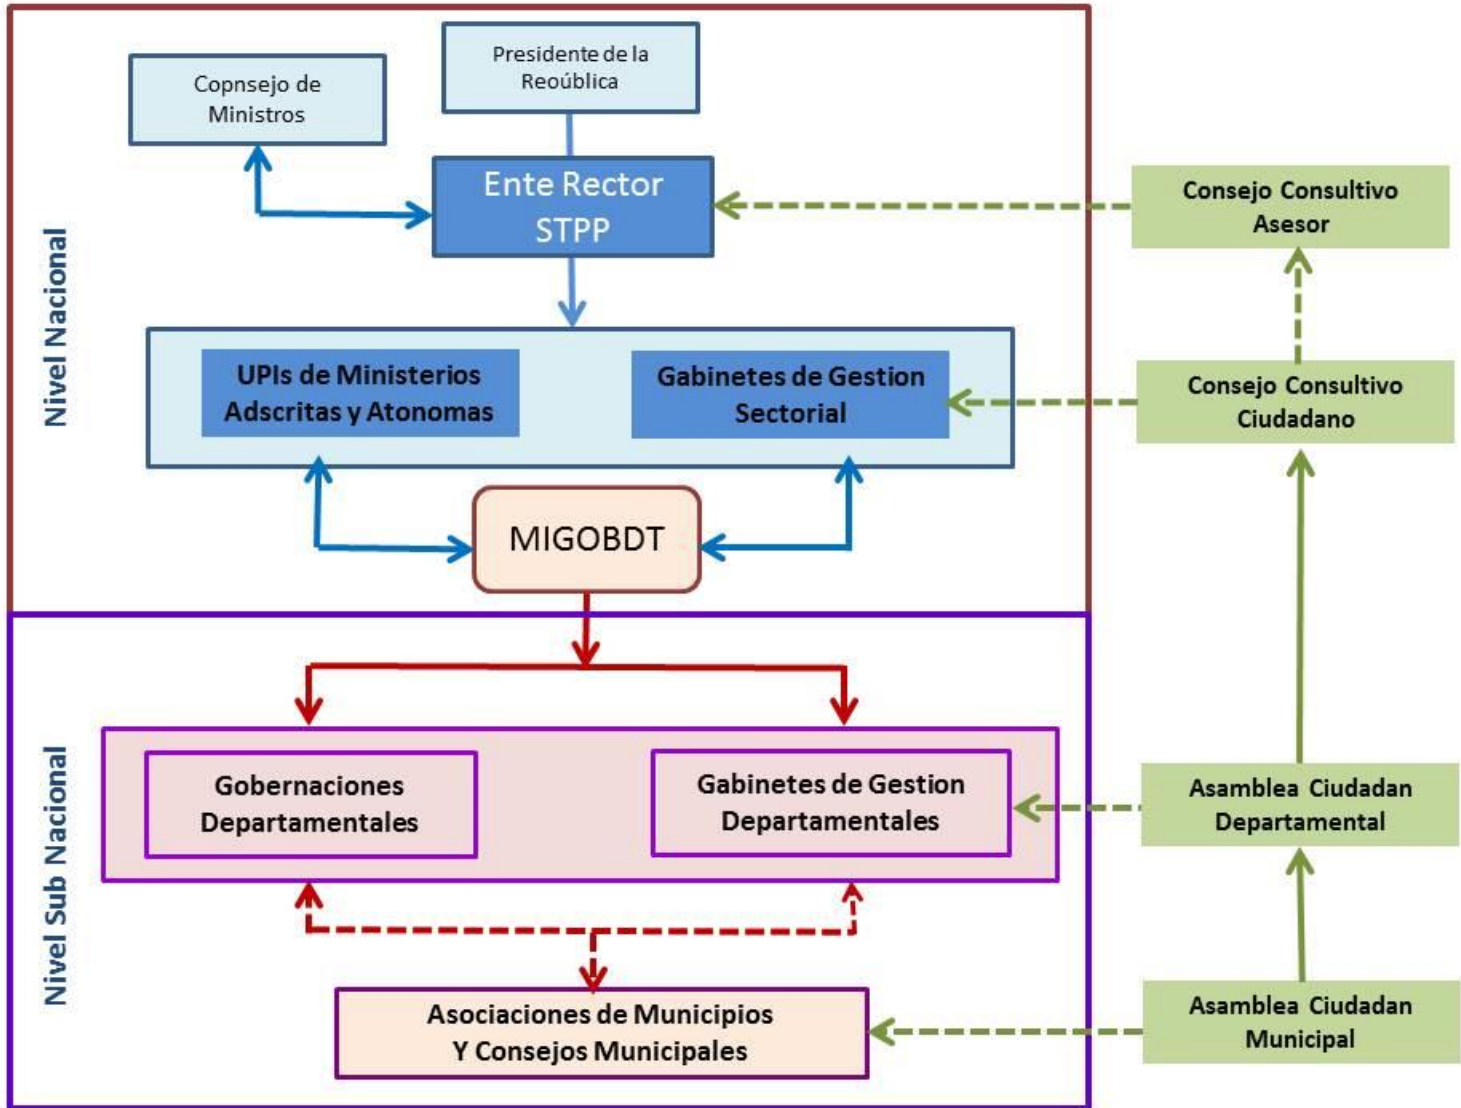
Presidente de la Reoública

Copnsejo de Ministros

Ente Rector STPP

Consejo Consultivo Asesor

Nivel Nacional

UPIs de Ministerios Adscritas y Atonomas

Gabinetes de Gestion Sectorial

Consejo Consultivo Ciudadano

MIGOBDT

Nivel Sub Nacional

Gobernaciones Departamentales

Gabinetes de Gestion Departamentales

Asamblea Ciudadan Departamental

Asociaciones de Municipios Y Consejos Municipales

Asamblea Ciudadan Municipal